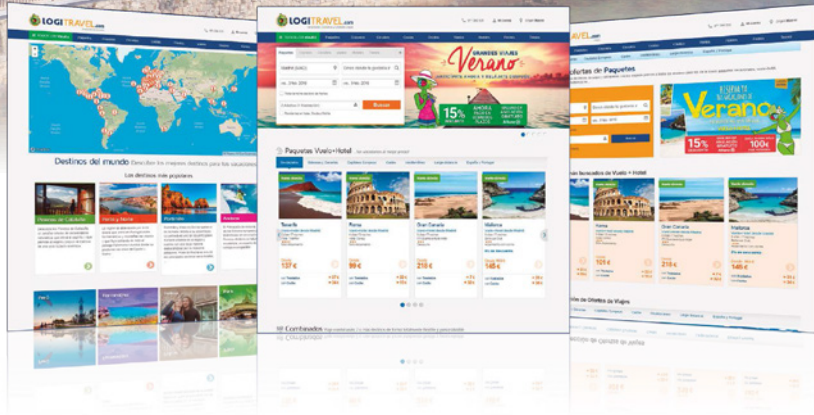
LOGITRAVEL.com

Destinos del mundo

Los destinos más populares

LOGITRAVEL.com

Verano

Buscar

15%

Paquetes Vuelo+Hotel

Tenerife

137 €

Roma

99 €

Gran Canaria

210 €

Mallorca

145 €

Combinados

LOGITRAVEL.com

Ofertas de Paquetes

Verano

15%

100 €

Roma

101 €

Gran Canaria

219 €

Mallorca

145 €